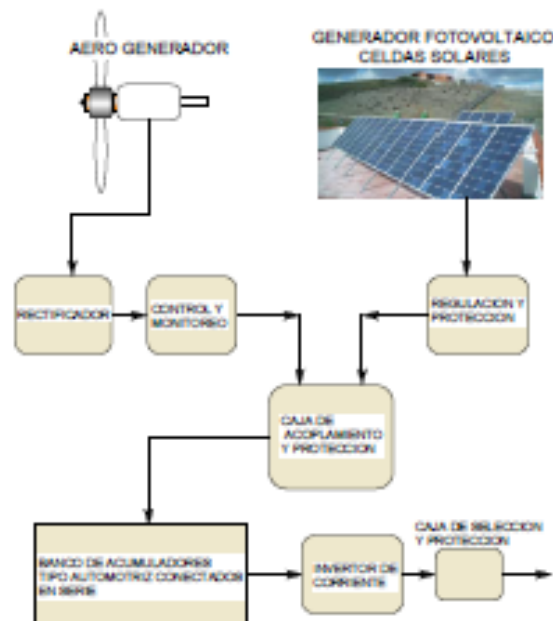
AERO GENERADOR

GENERADOR FOTOVOLTAICO
CELDAS SOLARES

RECTIFICADOR

CONTROL Y MONITOREO

REGULACION Y PROTECCION

CAJA DE ACOPLAMIENTO Y PROTECCION

BANCO DE ACUMULADORES TIPO AUTOMOTRIZ CONECTADOS EN SERIE

INVERTOR DE CORRIENTE

CAJA DE SELECCION Y PROTECCION